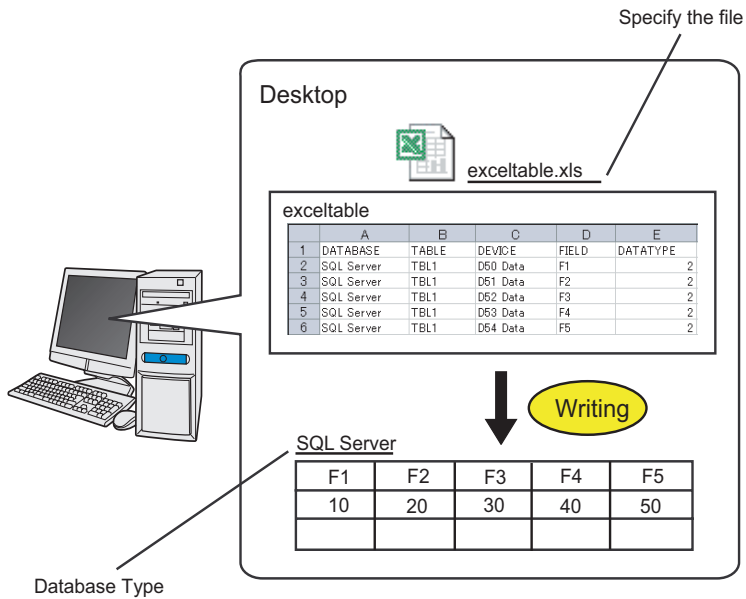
Specify the file

Desktop

exceltable.xls

exceltable

| | A | B | C | D | E |
|---|---|---|---|---|---|
| 1 | DATABASE | TABLE | DEVICE | FIELD | DATATYPE |
| 2 | SQL Server | TBL1 | D50 Data | F1 | 2 |
| 3 | SQL Server | TBL1 | D51 Data | F2 | 2 |
| 4 | SQL Server | TBL1 | D52 Data | F3 | 2 |
| 5 | SQL Server | TBL1 | D53 Data | F4 | 2 |
| 6 | SQL Server | TBL1 | D54 Data | F5 | 2 |

Writing

SQL Server

| F1 | F2 | F3 | F4 | F5 |
|---|---|---|---|---|
| 10 | 20 | 30 | 40 | 50 |
| | | | | |

Database Type